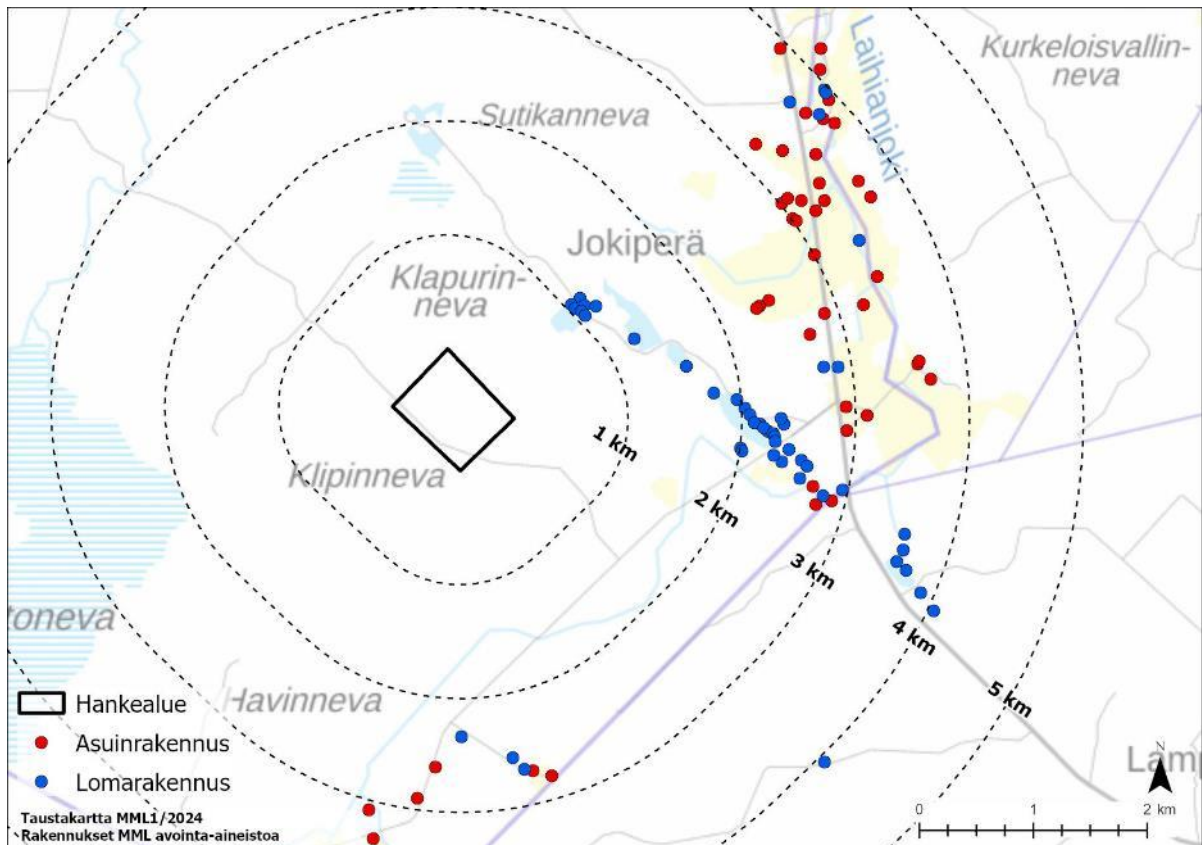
Kurkeloisvallinneva

Laihianjoki

Sutikanneva

Jokiperä

Klapurinneva

Klipinneva

1 km

2 km

3 km

4 km

5 km

toneva

Havinneva

Hankealue

Asuinrakennus

Lomarakennus

Lam

N

0 1 2 km

Taustakartta MML1/2024
Rakennukset MML avointa-aineistoa